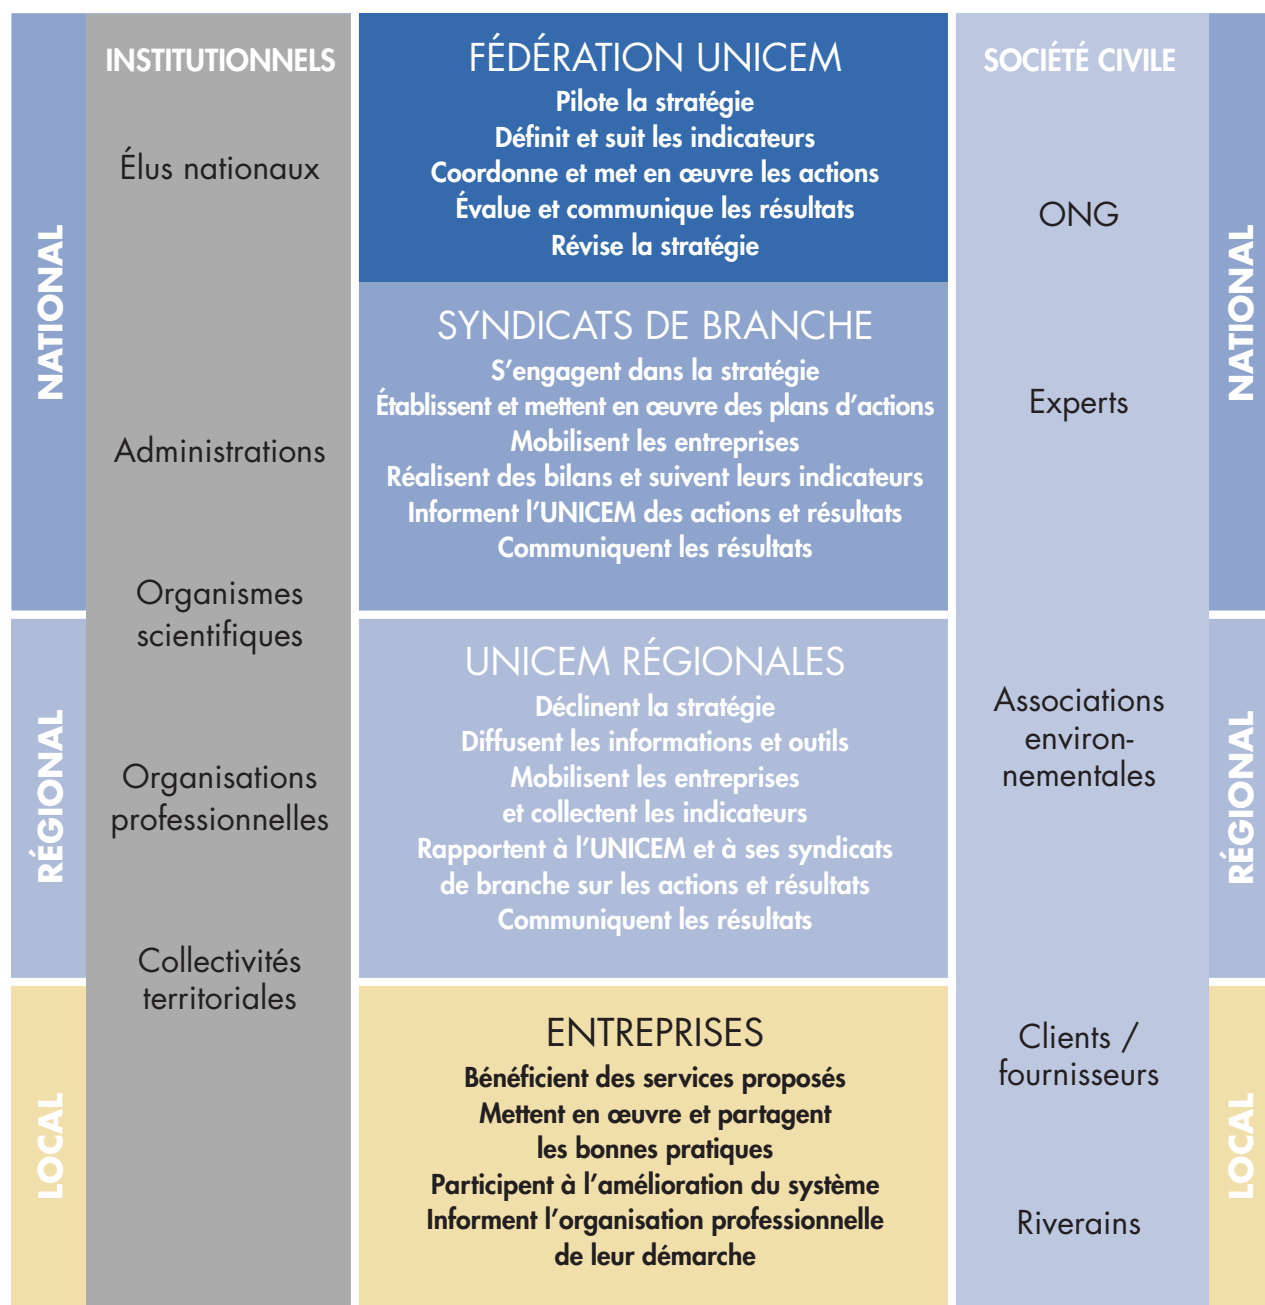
NATIONAL

RÉGIONAL

LOCAL

INSTITUTIONNELS

Élus nationaux

Administrations

Organismes scientifiques

Organisations professionnelles

Collectivités territoriales

FÉDÉRATION UNICEM
Pilote la stratégie
Définit et suit les indicateurs
Coordonne et met en œuvre les actions
Évalue et communique les résultats
Révise la stratégie

SYNDICATS DE BRANCHE
S'engagent dans la stratégie
Établissent et mettent en œuvre des plans d'actions
Mobilisent les entreprises
Réalisent des bilans et suivent leurs indicateurs
Informent l'UNICEM des actions et résultats
Communiquent les résultats

UNICEM RÉGIONALES
Déclinent la stratégie
Diffusent les informations et outils
Mobilisent les entreprises et collectent les indicateurs
Rapportent à l'UNICEM et à ses syndicats de branche sur les actions et résultats
Communiquent les résultats

ENTREPRISES
Bénéficient des services proposés
Mettent en œuvre et partagent les bonnes pratiques
Participent à l'amélioration du système
Informent l'organisation professionnelle de leur démarche

SOCIÉTÉ CIVILE

ONG

Experts

Associations environnementales

Clients / fournisseurs

Riverains

NATIONAL

RÉGIONAL

LOCAL